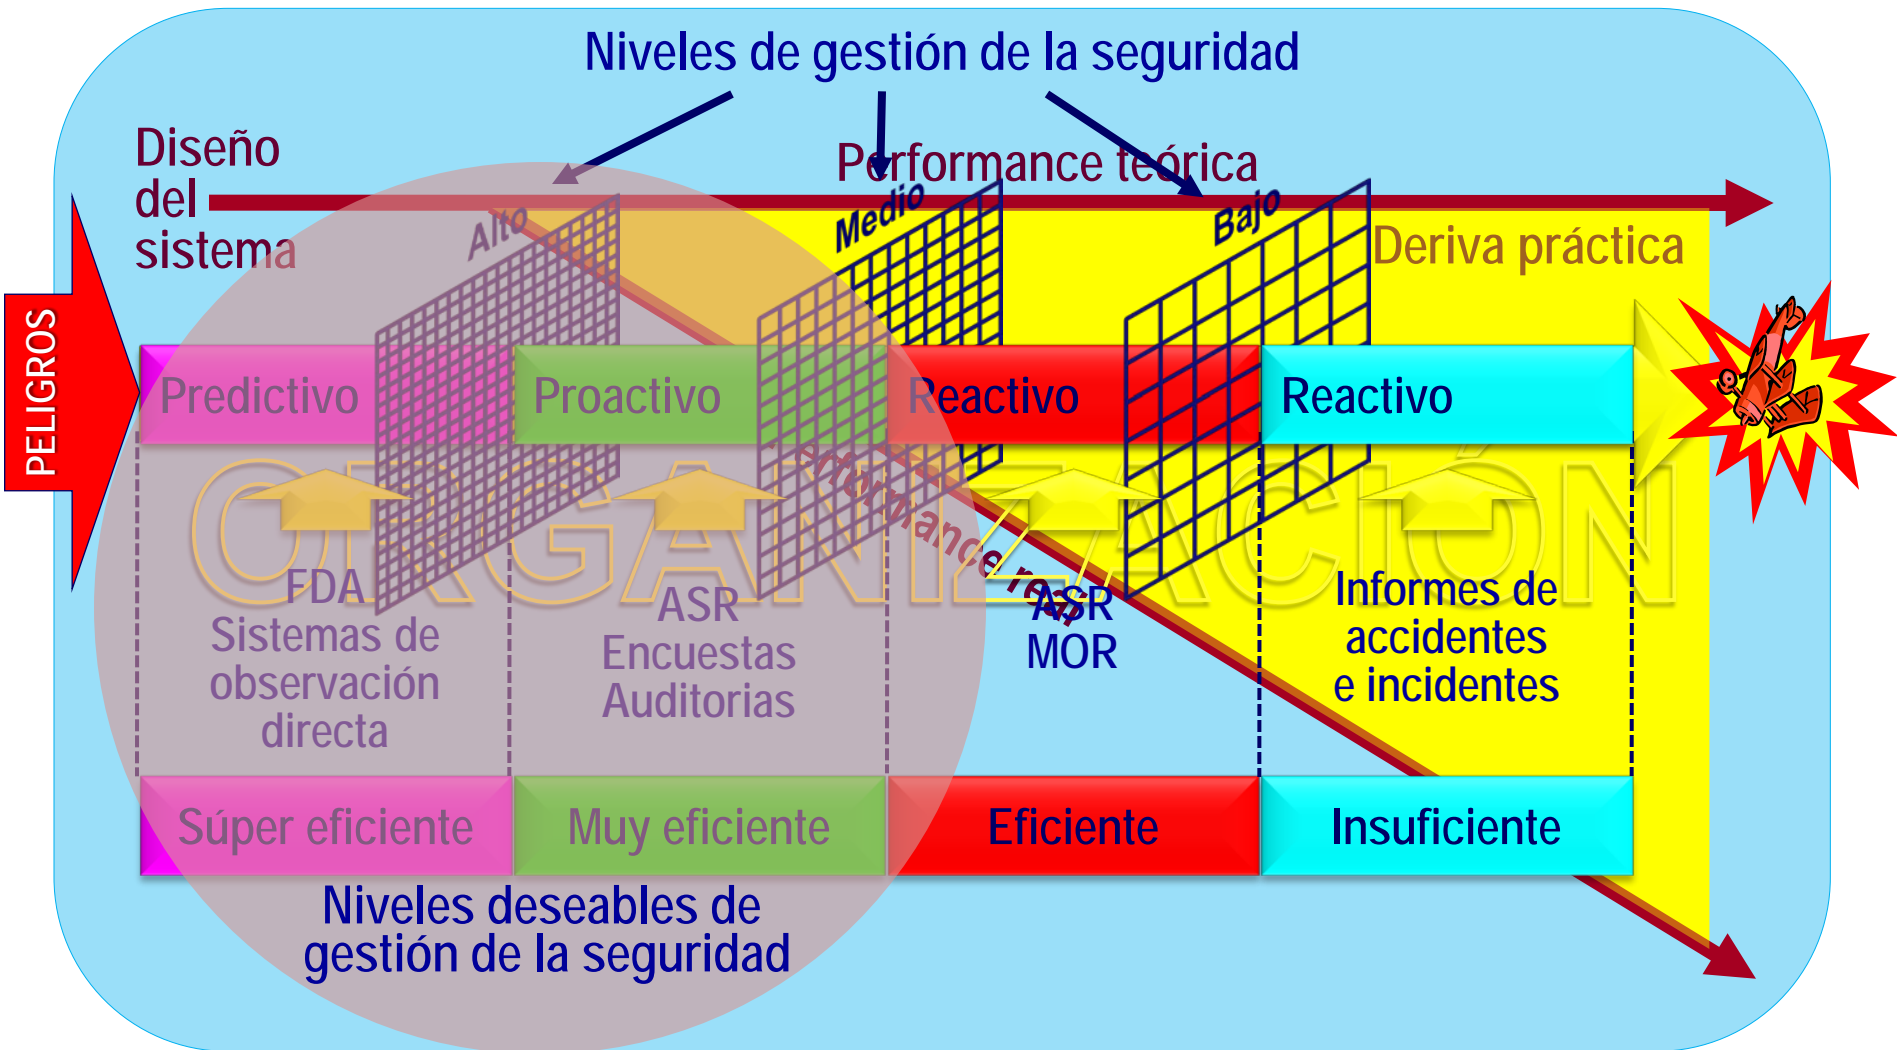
Niveles de gestión de la seguridad

Diseño del sistema

Performance teórica

Alto

Medio

Bajo

Deriva práctica

PELIGROS

Predictivo

Proactivo

Reactivo

Reactivo

ORGANIZACIÓN

Performance real

FDA
Sistemas de observación directa

ASR
Encuestas
Auditorias

ASR
MOR

Informes de accidentes e incidentes

Súper eficiente

Muy eficiente

Eficiente

Insuficiente

Niveles deseables de gestión de la seguridad